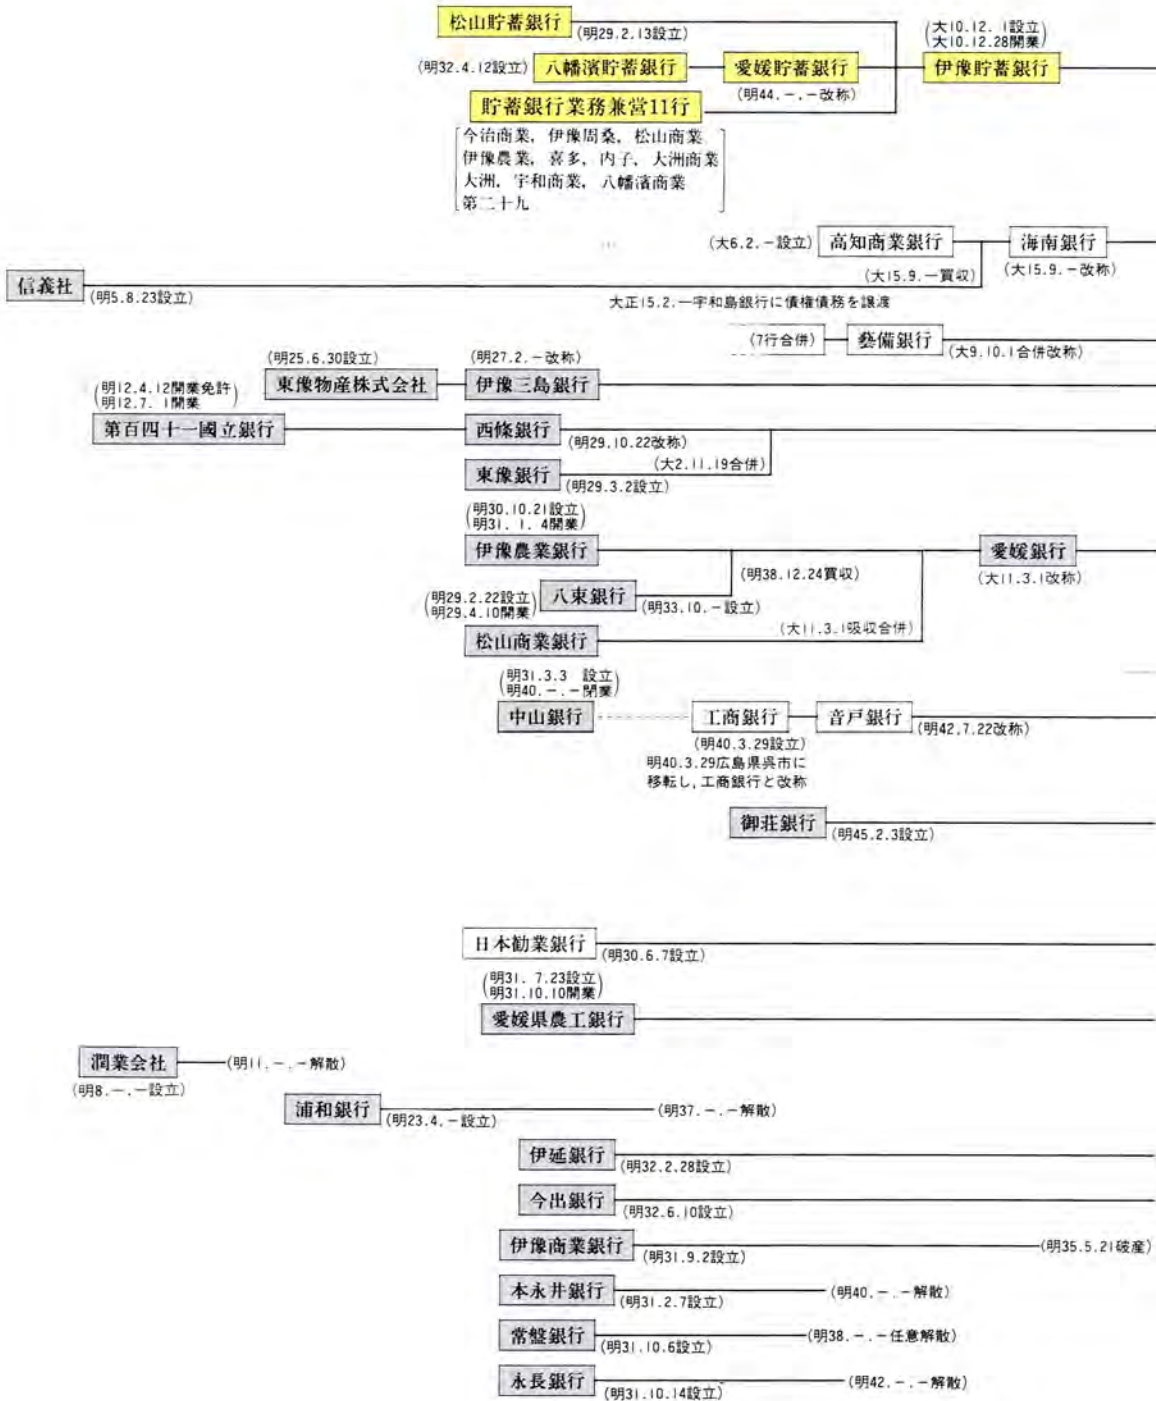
松山貯蓄銀行 (明29.2.13設立)

(明32.4.12設立) 八幡濱貯蓄銀行 愛媛貯蓄銀行 (明44.-.-改称)

(大10.12. 1設立 大10.12.28開業) 伊豫貯蓄銀行

貯蓄銀行業務兼営11行

今治商業, 伊豫周桑, 松山商業
伊豫農業, 喜多, 内子, 大洲商業
大洲, 宇和商業, 八幡濱商業
第二十九

(大6.2.-設立) 高知商業銀行 海南銀行
(大15.9.-買収) (大15.9.-改称)

信義社 (明5.8.23設立)

大正15.2.-宇和島銀行に債権債務を譲渡

(7行合併) 藝備銀行 (大9.10.1合併改称)

(明25.6.30設立) 東豫物産株式会社
(明27.2.-改称) 伊豫三島銀行

(明12.4.12開業免許 明12.7. 1開業)
第百四十一國立銀行

西條銀行 (明29.10.22改称)
(大2.11.19合併)
東豫銀行 (明29.3.2設立)

(明30.10.21設立 明31. 1. 4開業)
伊豫農業銀行
愛媛銀行 (大11.3.1改称)
(明38.12.24買収)
(明29.2.22設立 明29.4.10開業) 八束銀行 (明33.10.-設立)
(大11.3.1吸収合併)
松山商業銀行

(明31.3.3 設立 明40.-.-開業)
中山銀行 工商銀行 音戸銀行 (明42.7.22改称)
(明40.3.29設立)
明40.3.29広島県呉市に移転し, 工商銀行と改称

御荘銀行 (明45.2.3設立)

日本勧業銀行 (明30.6.7設立)

(明31. 7.23設立 明31.10.10開業)
愛媛県農工銀行

潤業会社 (明11.-.-解散)
(明8.-.-設立)

浦和銀行 (明23.4.-設立) (明37.-.-解散)

伊延銀行 (明32.2.28設立)

今出銀行 (明32.6.10設立)

伊豫商業銀行 (明31.9.2設立) (明35.5.21破産)

本永井銀行 (明31.2.7設立) (明40.-.-解散)

常盤銀行 (明31.10.6設立) (明38.-.-任意解散)

永長銀行 (明31.10.14設立) (明42.-.-解散)